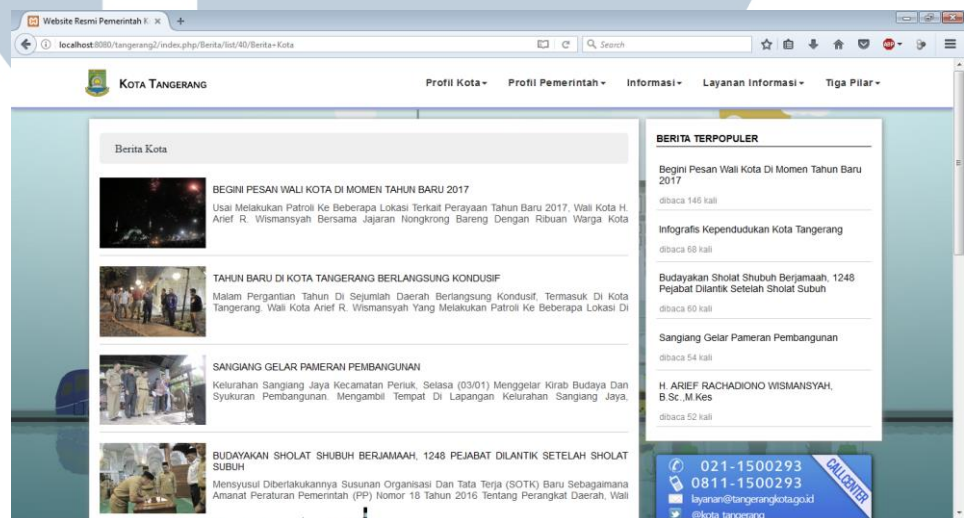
Website Resmi Pemerintah K ×
+
localhost:8080/tangerang2/index.php/Berita/list/40/Berita+Kota
Search

KOTA TANGERANG
Profil Kota▾
Profil Pemerintah▾
Informasi▾
Layanan Informasi▾
Tiga Pilar▾

Berita Kota

BEGINI PESAN WALI KOTA DI MOMEN TAHUN BARU 2017
Usai Melakukan Patroli Ke Beberapa Lokasi Terkait Perayaan Tahun Baru 2017, Wali Kota H. Arief R. Wismansyah Bersama Jajaran Nongkrong Bareng Dengan Ribuan Warga Kota

TAHUN BARU DI KOTA TANGERANG BERLANGSUNG KONDUSIF
Malam Pergantian Tahun Di Sejumlah Daerah Berlangsung Kondusif, Termasuk Di Kota Tangerang. Wali Kota Arief R. Wismansyah Yang Melakukan Patroli Ke Beberapa Lokasi Di

SANGIANG GELAR PAMERAN PEMBANGUNAN
Kelurahan Sangiang Jaya Kecamatan Periuk, Selasa (03/01) Menggelar Kirab Budaya Dan Syukuran Pembangunan. Mengambil Tempat Di Lapangan Kelurahan Sangiang Jaya,

BUDAYAKAN SHOLAT SHUBUH BERJAMAAH, 1248 PEJABAT DILANTIK SETELAH SHOLAT SUBUH
Mensyusul Diberlakukannya Susunan Organisasi Dan Tata Terja (SOTK) Baru Sebagaimana Amanat Peraturan Pemerintah (PP) Nomor 18 Tahun 2016 Tentang Perangkat Daerah, Wali

BERITA TERPOPULER
Begini Pesan Wali Kota Di Momen Tahun Baru 2017
dibaca 146 kali
Infografis Kependudukan Kota Tangerang
dibaca 68 kali
Budayakan Sholat Shubuh Berjamaah, 1248 Pejabat Dilantik Setelah Sholat Subuh
dibaca 60 kali
Sangiang Gelar Pameran Pembangunan
dibaca 54 kali
H. ARIEF RACHADIONO WISMANSYAH, B.Sc.,M.Kes
dibaca 52 kali

021-1500293
0811-1500293
CALL CENTER
layanan@tangerangkota.go.id
@kota_tangerang